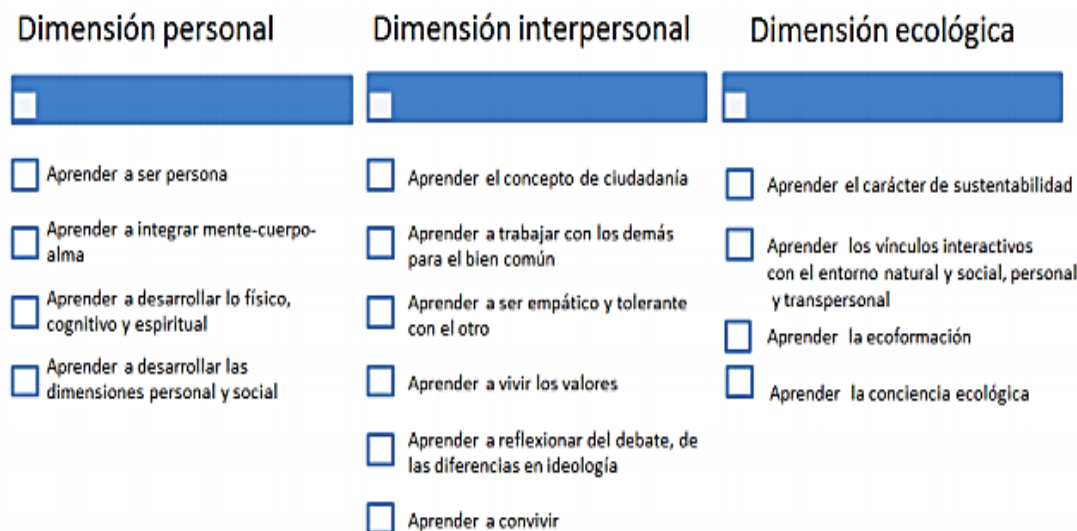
Dimensión personal

Aprender a ser persona

Aprender a integrar mente-cuerpo-alma

Aprender a desarrollar lo físico, cognitivo y espiritual

Aprender a desarrollar las dimensiones personal y social

Dimensión interpersonal

Aprender el concepto de ciudadanía

Aprender a trabajar con los demás para el bien común

Aprender a ser empático y tolerante con el otro

Aprender a vivir los valores

Aprender a reflexionar del debate, de las diferencias en ideología

Aprender a convivir

Dimensión ecológica

Aprender el carácter de sustentabilidad

Aprender los vínculos interactivos con el entorno natural y social, personal y transpersonal

Aprender la ecoformación

Aprender la conciencia ecológica